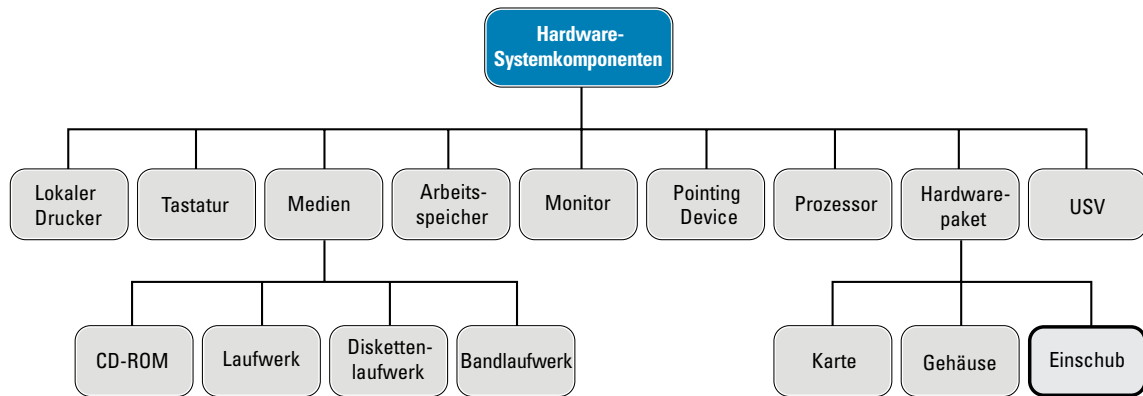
Hardware-
Systemkomponenten

Lokaler Drucker

Tastatur

Medien

Arbeitsspeicher

Monitor

Pointing Device

Prozessor

Hardwarepaket

USV

CD-ROM

Laufwerk

Diskettenlaufwerk

Bandlaufwerk

Karte

Gehäuse

Einschub